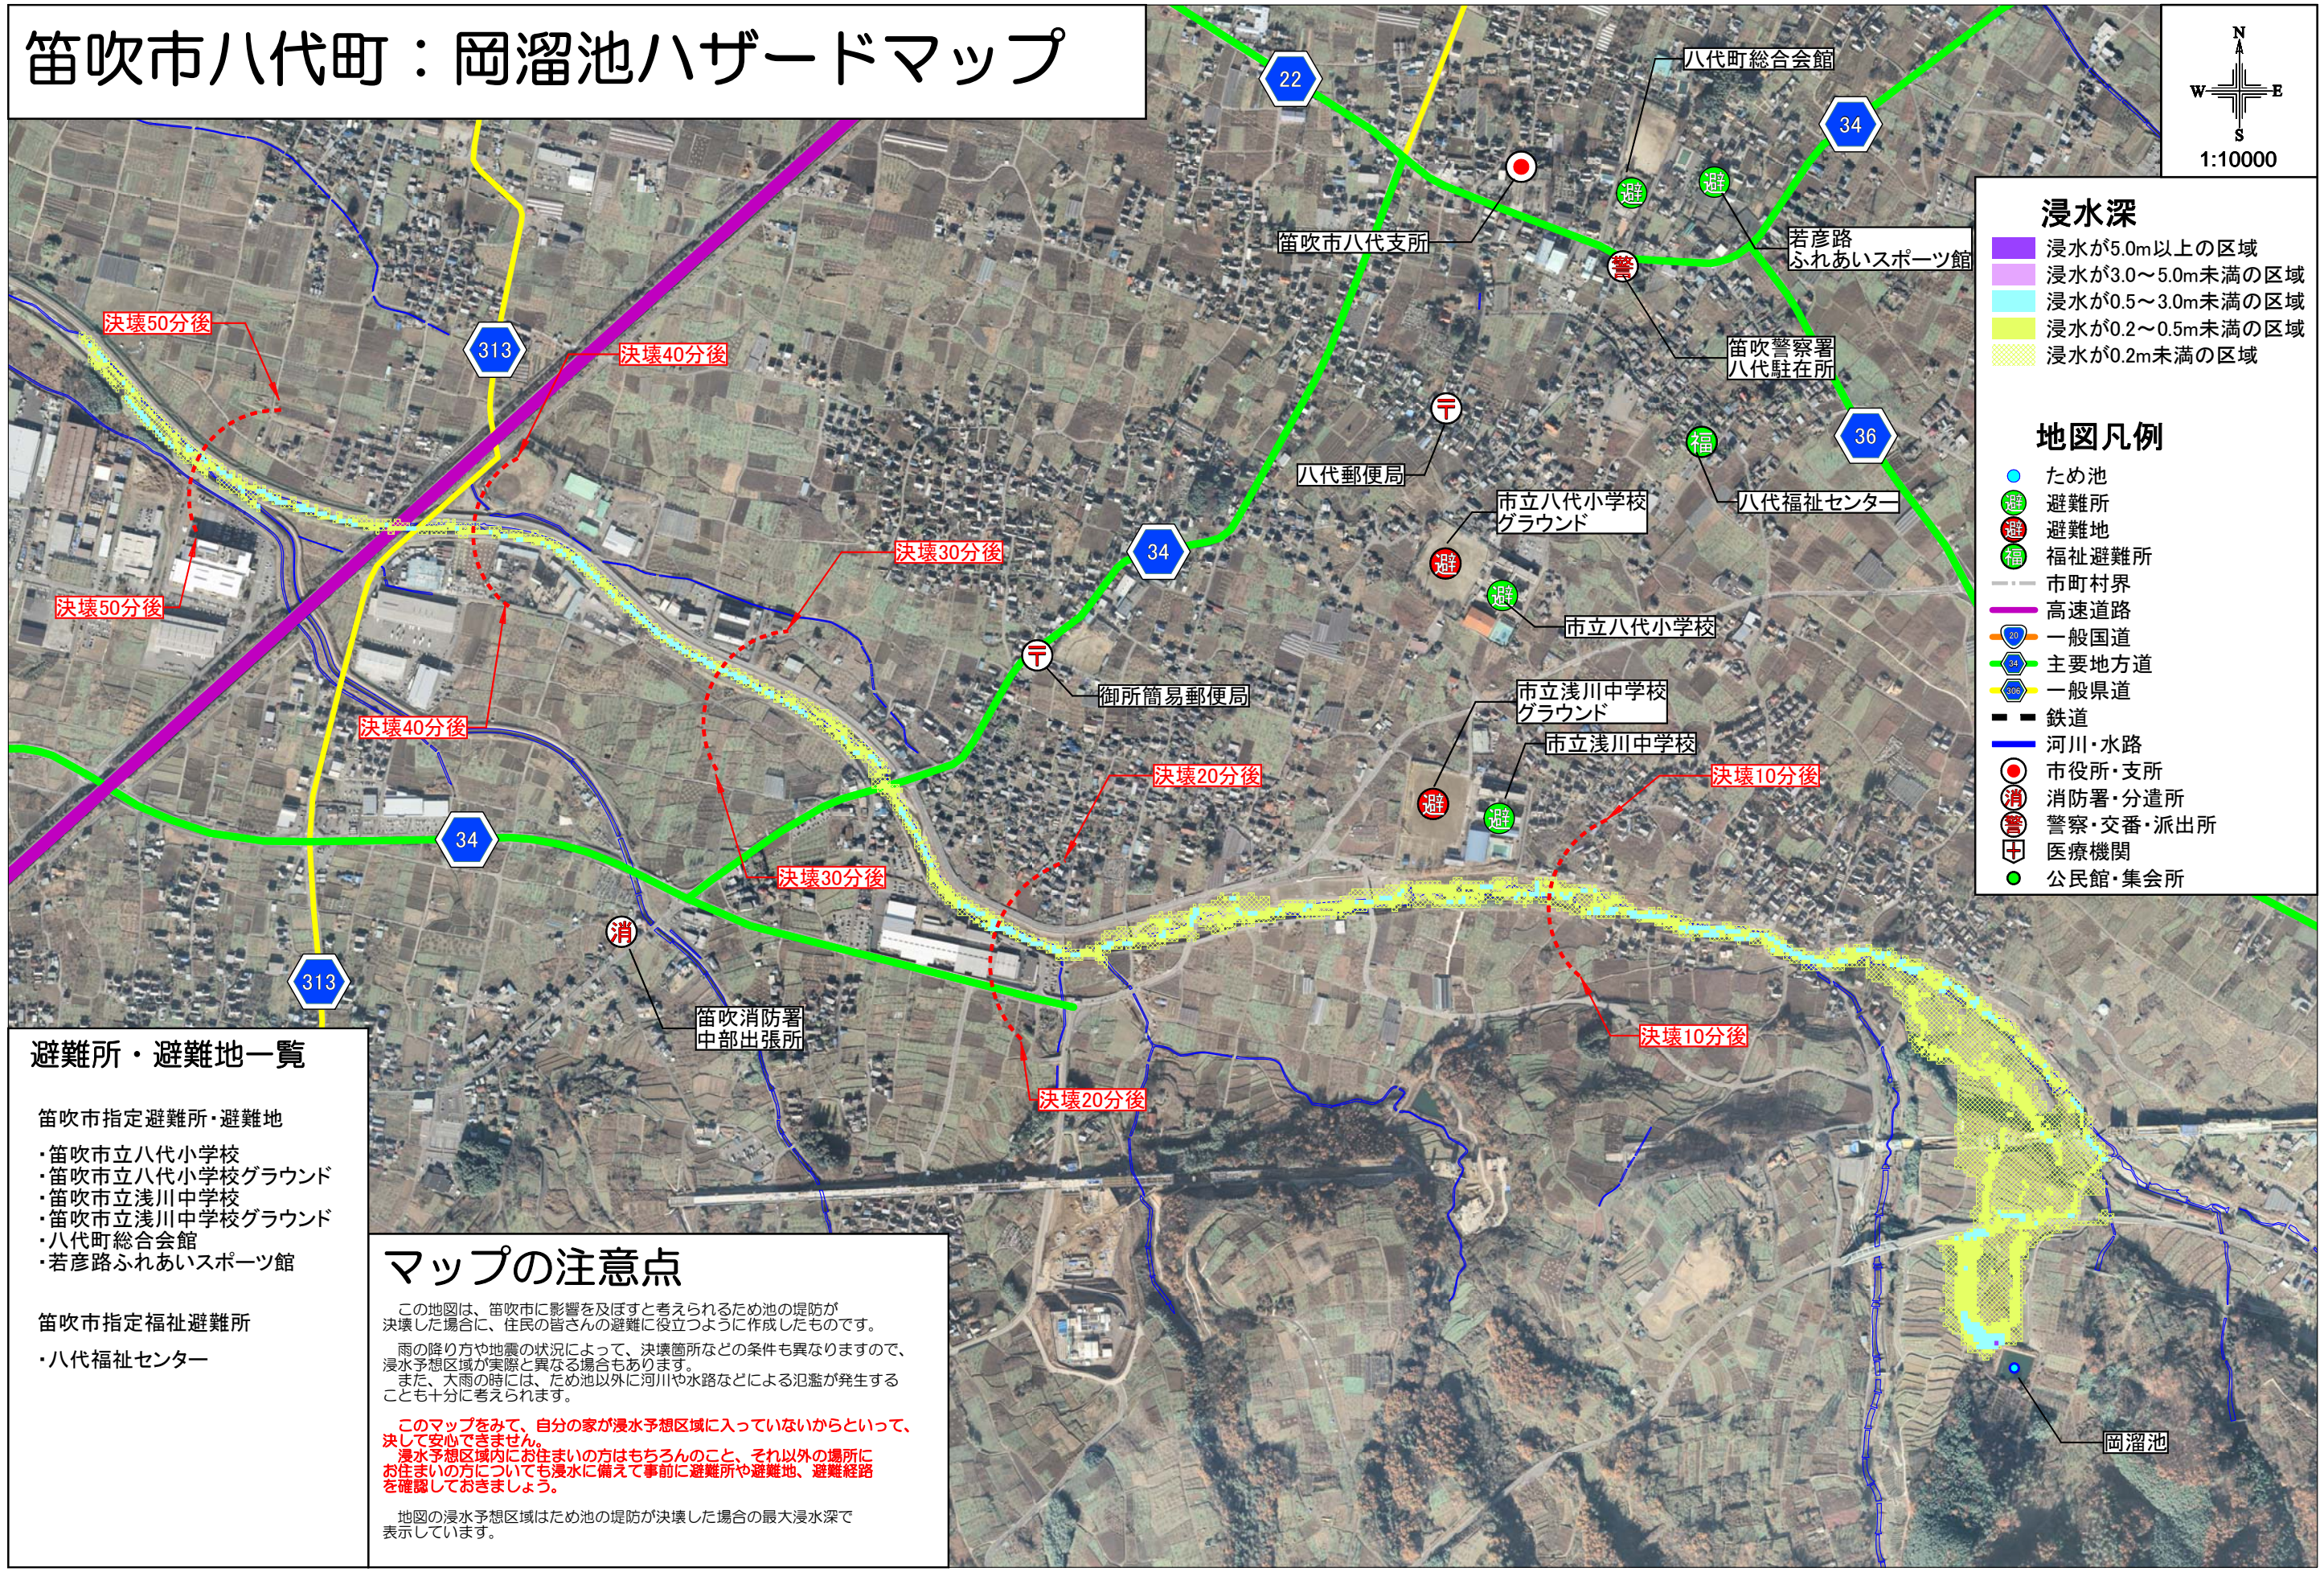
笛吹市八代町：岡溜池ハザードマップ

N
W
E
S
1:10000

浸水深
浸水が5.0m以上の区域
浸水が3.0～5.0m未満の区域
浸水が0.5～3.0m未満の区域
浸水が0.2～0.5m未満の区域
浸水が0.2m未満の区域

地図凡例
ため池
避難所
避難地
福祉避難所
市町村界
高速道路
一般国道
主要地方道
一般県道
鉄道
河川・水路
市役所・支所
消防署・分遣所
警察・交番・派出所
医療機関
公民館・集会所

22
34
313
34
36
34
313

八代町総合会館
笛吹市八代支所
若彦路ふれあいスポーツ館
笛吹警察署八代駐在所
八代郵便局
八代福祉センター
市立八代小学校グラウンド
市立八代小学校
御所簡易郵便局
市立浅川中学校グラウンド
市立浅川中学校
笛吹消防署中部出張所
岡溜池

決壊50分後
決壊40分後
決壊50分後
決壊30分後
決壊40分後
決壊20分後
決壊10分後
決壊30分後
決壊10分後
決壊20分後

避難所・避難地一覧

笛吹市指定避難所・避難地

・笛吹市立八代小学校
・笛吹市立八代小学校グラウンド
・笛吹市立浅川中学校
・笛吹市立浅川中学校グラウンド
・八代町総合会館
・若彦路ふれあいスポーツ館

笛吹市指定福祉避難所

・八代福祉センター

マップの注意点

この地図は、笛吹市に影響を及ぼすと考えられるため池の堤防が決壊した場合に、住民の皆さんの避難に役立つように作成したものです。

雨の降り方や地震の状況によって、決壊箇所などの条件も異なりますので、浸水予想区域が実際と異なる場合もあります。
また、大雨の時には、ため池以外に河川や水路などによる氾濫が発生することも十分に考えられます。

このマップをみて、自分の家が浸水予想区域に入っていないからといって、決して安心できません。
浸水予想区域内にお住まいの方はもちろんのこと、それ以外の場所にお住まいの方についても浸水に備えて事前に避難所や避難地、避難経路を確認しておきましょう。

地図の浸水予想区域はため池の堤防が決壊した場合の最大浸水深で表示しています。